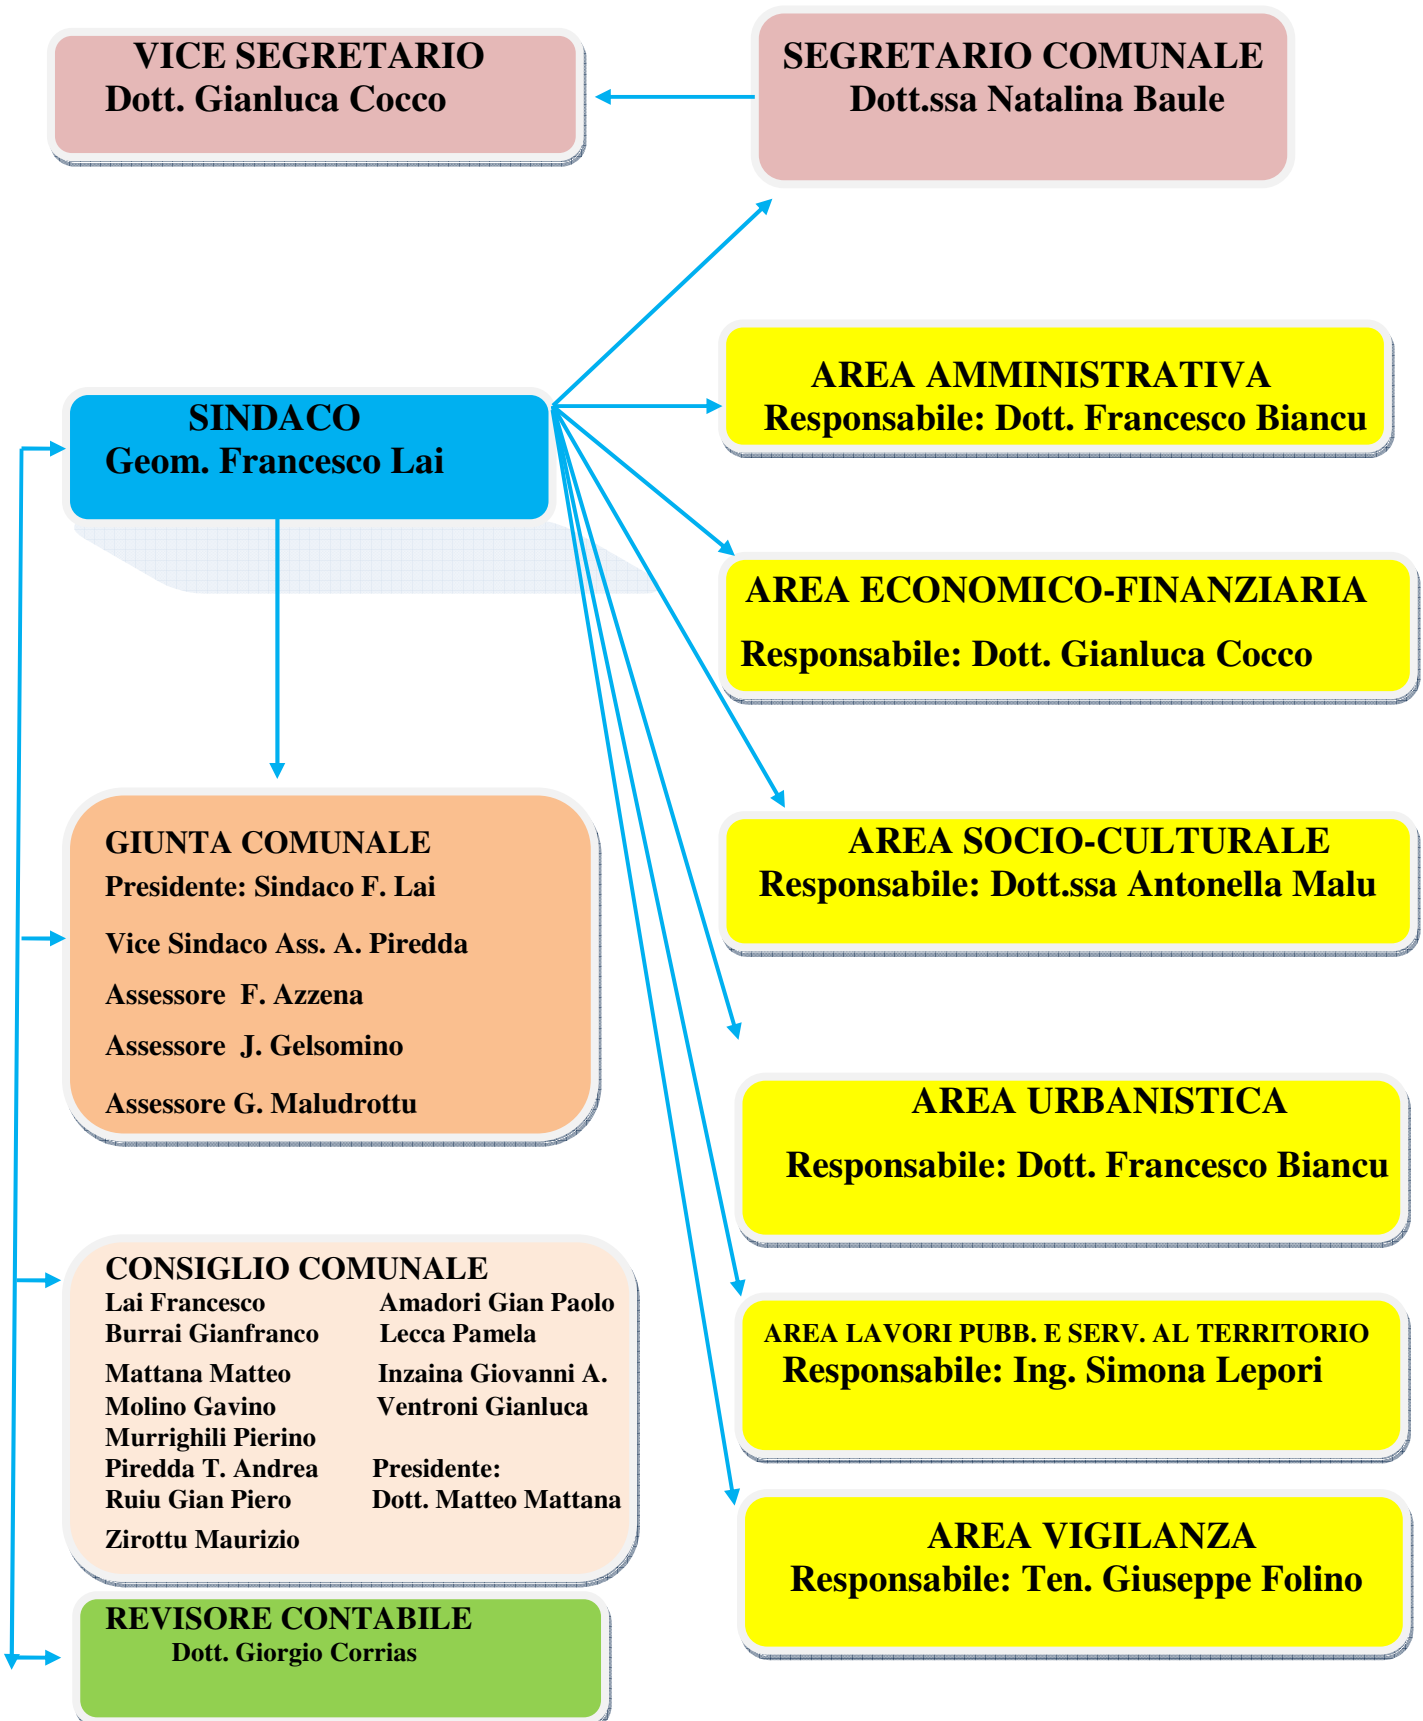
VICE SEGRETARIO
Dott. Gianluca Cocco

SEGRETARIO COMUNALE
Dott.ssa Natalina Baule

AREA AMMINISTRATIVA
Responsabile: Dott. Francesco Biancu

SINDACO
Geom. Francesco Lai

AREA ECONOMICO-FINANZIARIA
Responsabile: Dott. Gianluca Cocco

GIUNTA COMUNALE
Presidente: Sindaco F. Lai
Vice Sindaco Ass. A. Piredda
Assessore F. Azzena
Assessore J. Gelsomino
Assessore G. Maludrottu

AREA SOCIO-CULTURALE
Responsabile: Dott.ssa Antonella Malu

AREA URBANISTICA
Responsabile: Dott. Francesco Biancu

CONSIGLIO COMUNALE
Lai Francesco
Burrai Gianfranco
Mattana Matteo
Molino Gavino
Murrighili Pierino
Piredda T. Andrea
Ruiu Gian Piero
Zirottu Maurizio

Amadori Gian Paolo
Lecca Pamela
Inzaina Giovanni A.
Ventroni Gianluca
Presidente:
Dott. Matteo Mattana

AREA LAVORI PUBB. E SERV. AL TERRITORIO
Responsabile: Ing. Simona Lepori

AREA VIGILANZA
Responsabile: Ten. Giuseppe Folino

REVISORE CONTABILE
Dott. Giorgio Corrias